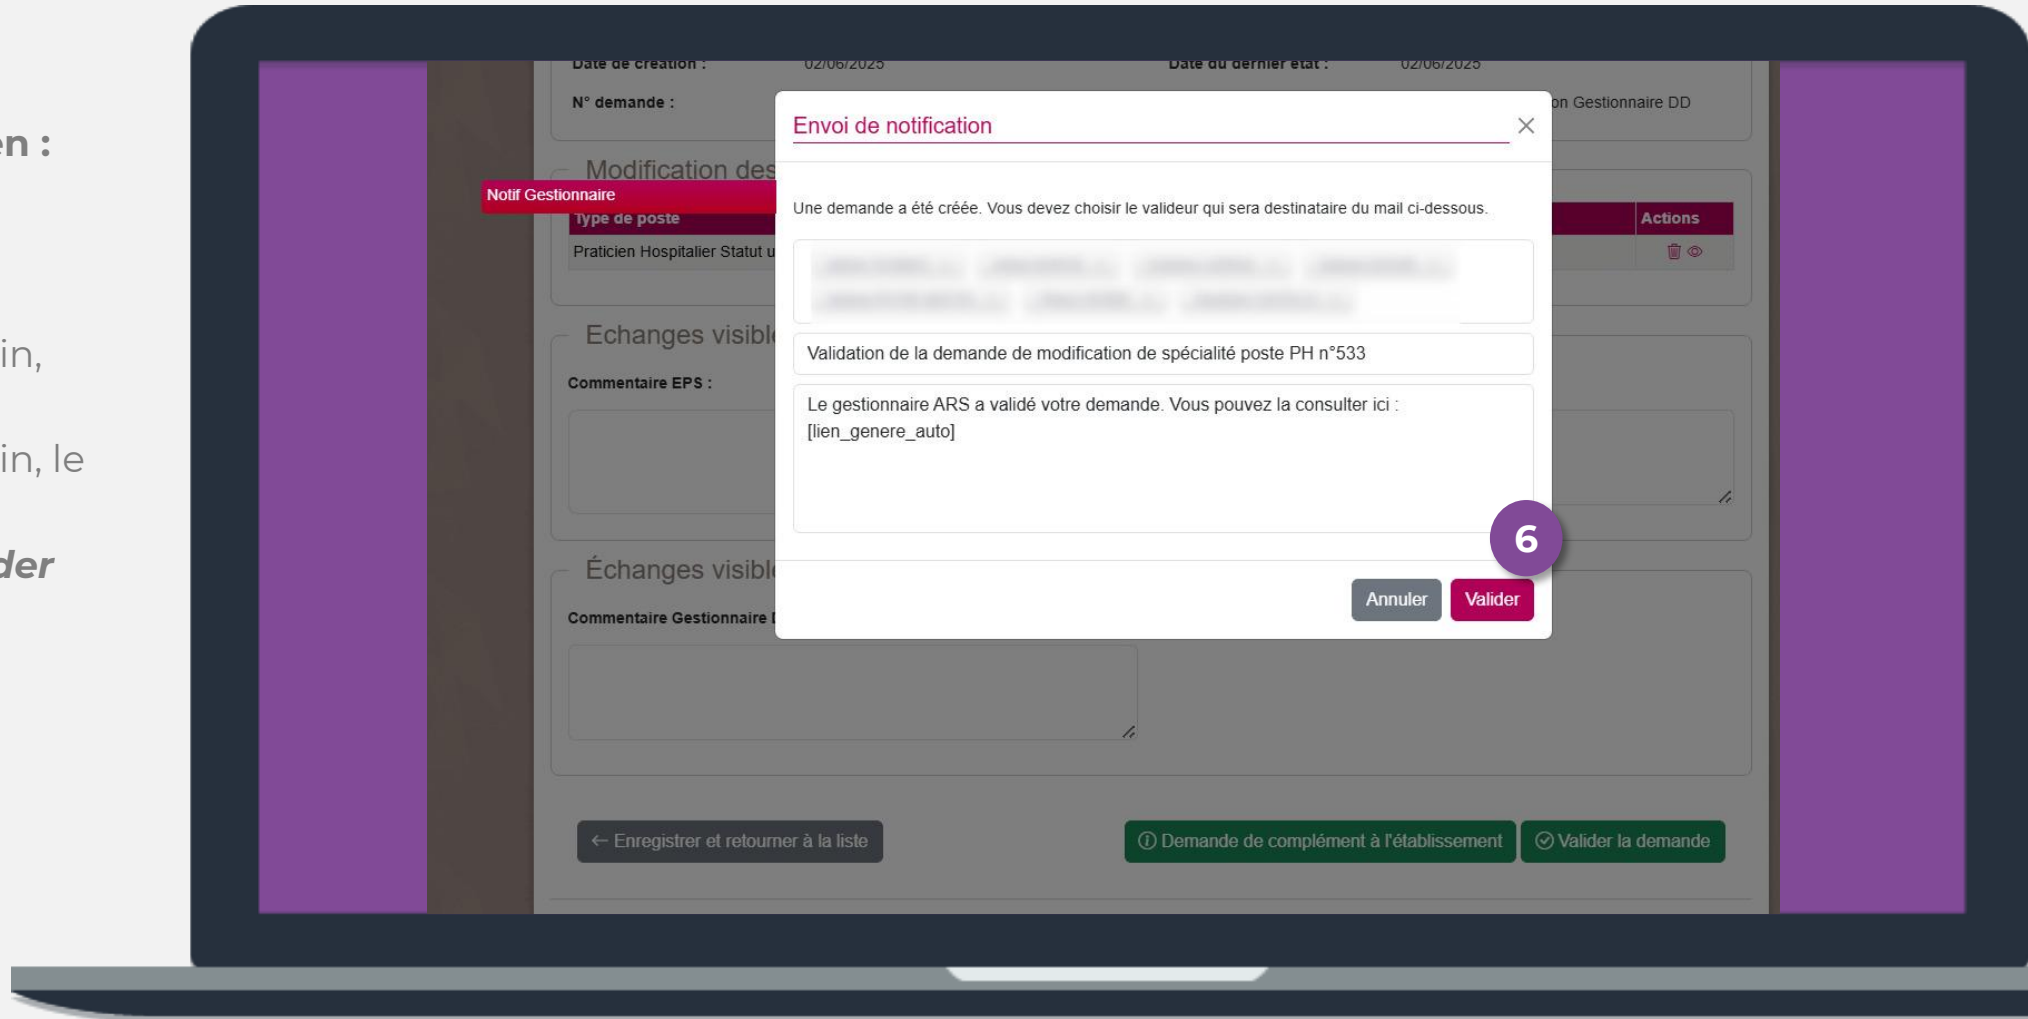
en :

in,

in, le

der

Date de création : 02/06/2025
Date du dernier état : 02/06/2025
N° demande :
on Gestionnaire DD

Modification des
Notif Gestionnaire
Type de poste
Actions
Praticien Hospitalier Statut u

Echanges visibl
Commentaire EPS :

Échanges visibl
Commentaire Gestionnaire I

Envoi de notification

Une demande a été créée. Vous devez choisir le valideur qui sera destinataire du mail ci-dessous.

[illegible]

Validation de la demande de modification de spécialité poste PH n°533

Le gestionnaire ARS a validé votre demande. Vous pouvez la consulter ici : [lien_genere_auto]

6

Annuler
Valider

← Enregistrer et retourner à la liste
ⓘ Demande de complément à l'établissement
Valider la demande